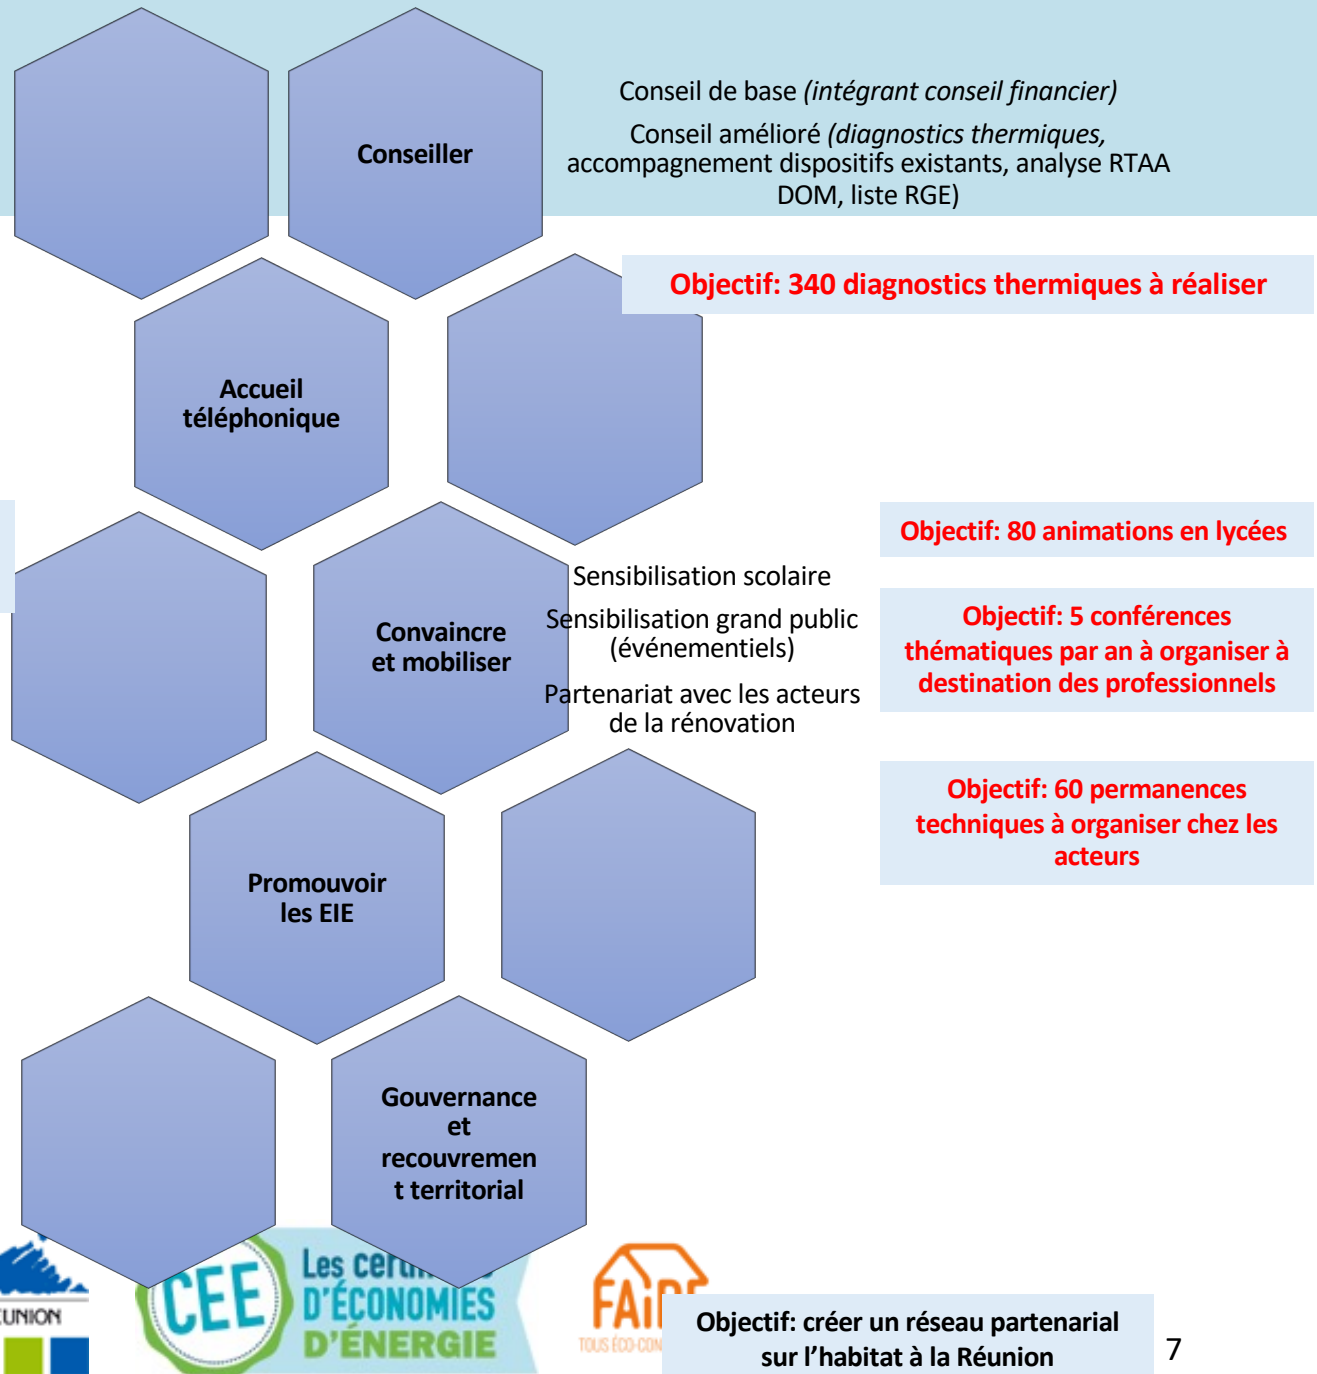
Conseiller

Conseil de base *(intégrant conseil financier)*

Conseil amélioré *(diagnostics thermiques,* accompagnement dispositifs existants, analyse RTAA DOM, liste RGE)

Objectif: 340 diagnostics thermiques à réaliser

Accueil téléphonique

Objectif: 80 animations en lycées

Convaincre et mobiliser

Sensibilisation scolaire

Sensibilisation grand public (événementiels)

Partenariat avec les acteurs de la rénovation

Objectif: 5 conférences thématiques par an à organiser à destination des professionnels

Objectif: 60 permanences techniques à organiser chez les acteurs

Promouvoir les EIE

Gouvernance et recouvrement territorial

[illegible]UNION

CEE Les cer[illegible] D'ÉCONOMIES D'ÉNERGIE

FAI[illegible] TOUS ÉCO-CON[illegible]

Objectif: créer un réseau partenarial sur l'habitat à la Réunion

7